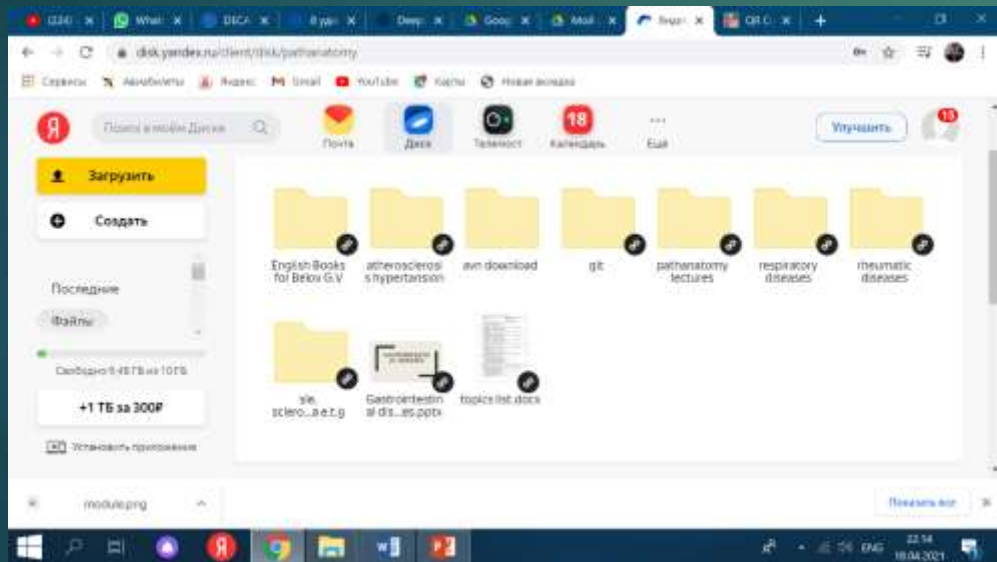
(224) ×
Whats ×
DECA ×
В удо ×
Deep ×
Goog ×
Mod ×
Янде ×
QR C ×
+

disk.yandex.ru/client/disk/pathanatomy

Сервисы
Авиабилеты
Яндекс
Gmail
YouTube
Карты
Новая вкладка

Я
Поиск в моём Диске
Почта
Диск
Телемост
18
Календарь
Ещё
Улучшить
15

Загрузить
Создать
Последние
Файлы
Свободно 9.49 ГБ из 10 ГБ
+1 ТБ за 300₽
Установить приложение

English Books for Belov G.V
atherosclerosis hypertansion
avn download
git
pathanatomy lectures
respiratory diseases
rheumatic diseases
sle. sclero...a e.t.g
Gastrointestinal dis...es.pptx
topics list.docx

module.png
Показать все

ENG
22:14
18.04.2021